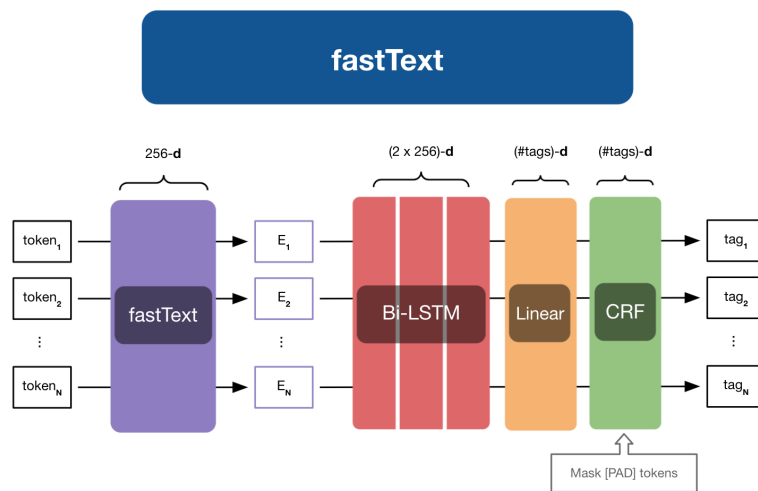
fastText

256-**d**

(2 x 256)-**d**

(#tags)-**d**

(#tags)-**d**

token$_1$

token$_2$

⋮

token$_N$

fastText

E$_1$

E$_2$

⋮

E$_N$

Bi-LSTM

Linear

CRF

tag$_1$

tag$_2$

⋮

tag$_N$

Mask [PAD] tokens